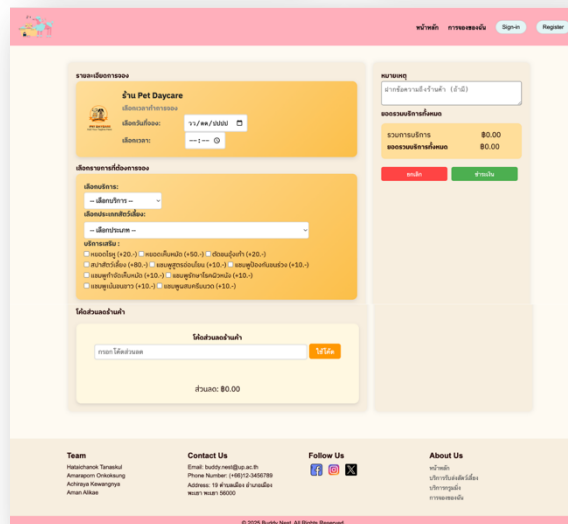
หน้าหลัก การจองของฉัน Sign-in Register

รายละเอียดการจอง

ร้าน Pet Daycare

เลือกเวลาทำการจอง

เลือกวันที่จอง: วว/ดด/ปปปป

เลือกเวลา: --:--

เลือกรายการที่ต้องการจอง

เลือกบริการ:

-- เลือกบริการ --

เลือกประเภทสัตว์เลี้ยง:

-- เลือกประเภท --

บริการเสริม :

ขอดขน (+20.-) ตัดเล็บหนัก (+50.-) ตัดขนอุ้งเท้า (+20.-) สปาสัตว์เลี้ยง (+80.-) แชมพูสูตรอ่อนโยน (+10.-) แชมพูป้องกันเห็บหมัด (+10.-) แชมพูกำจัดเห็บหมัด (+10.-) แชมพูรักษาโรคผิวหนัง (+10.-) แชมพูเน้นขนเงา (+10.-) แชมพูผสมครีมนวด (+10.-)

โค้ดส่วนลดร้านค้า

โค้ดส่วนลดร้านค้า

กรอก โค้ดส่วนลด

ใช้โค้ด

ส่วนลด: ฿0.00

หมายเหตุ

ฝากข้อความถึงร้านค้า (ถ้ามี)

ยอดรวมบริการทั้งหมด

รวมการบริการ ฿0.00

ยอดรวมบริการทั้งหมด ฿0.00

ยกเลิก ชำระเงิน

Team
Hataichanok Tanaskul
Amarapon Onkokaung
Achiraya Kewangnya
Aman Alikae

Contact Us
Email: buddy.nest@up.ac.th
Phone Number: (+66)12-3456789
Address: 19 ตำบลแม่กา อำเภอเมือง พะเยา พะเยา 56000

Follow Us

About Us
หน้าหลัก
บริการรับฝากสัตว์เลี้ยง
บริการกรูมมิ่ง
การจองของฉัน

© 2025 Buddy Nest. All Rights Reserved.